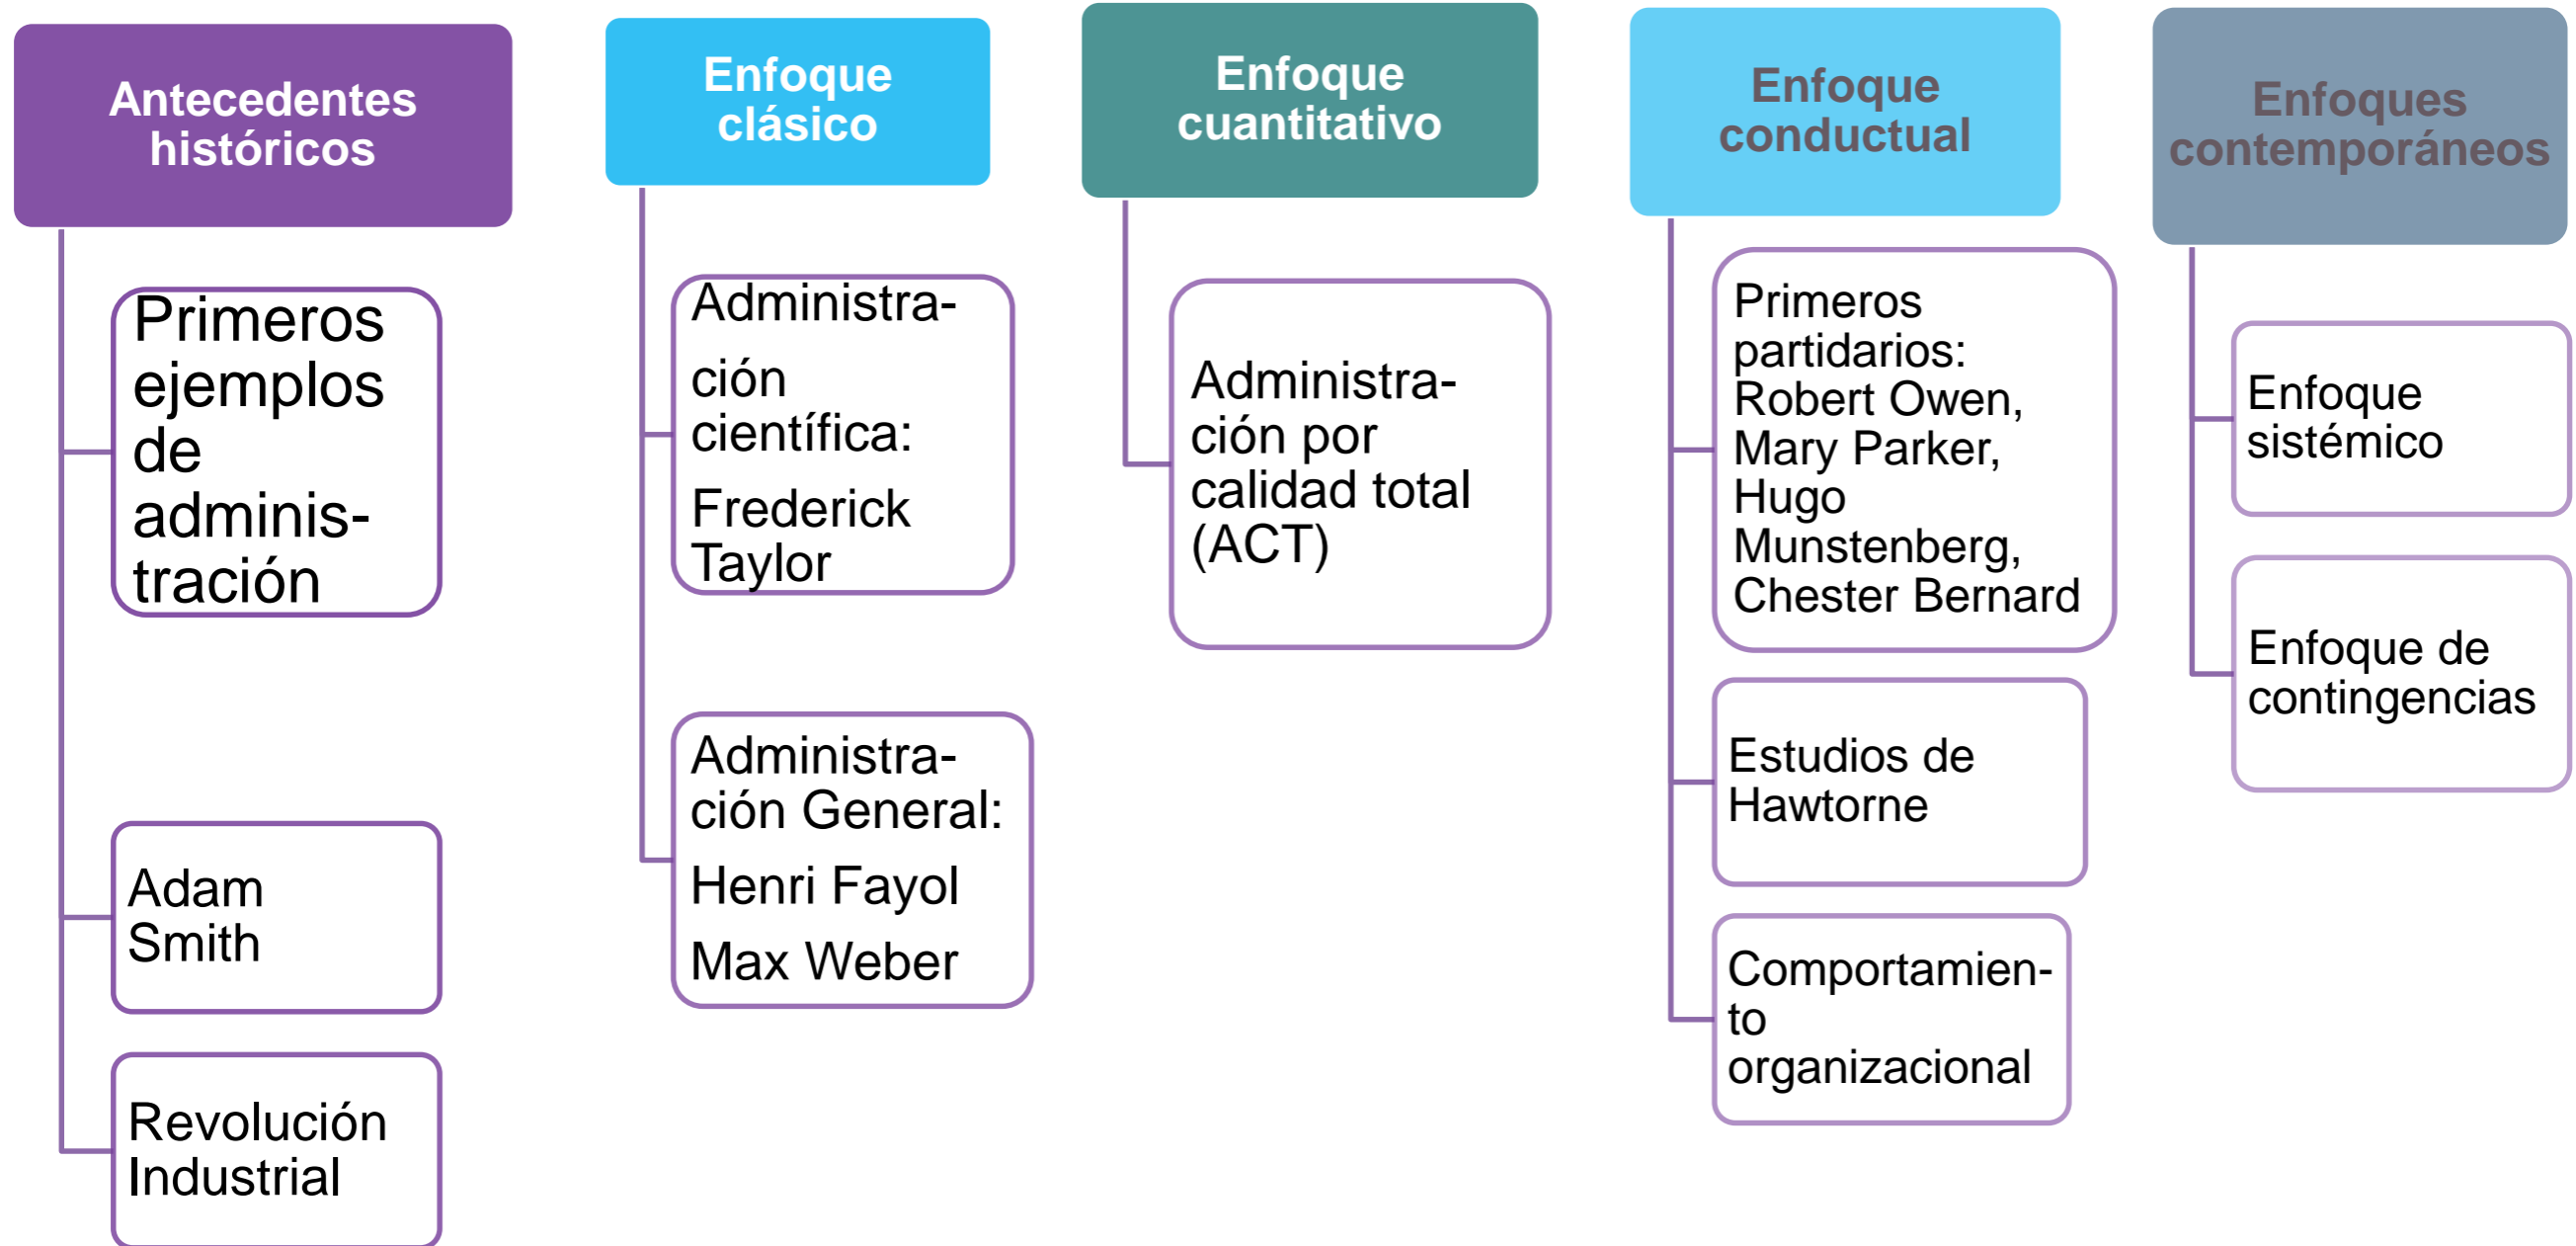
Antecedentes históricos

Primeros ejemplos de administración

Adam Smith

Revolución Industrial

Enfoque clásico

Administración científica:

Frederick Taylor

Administración General:

Henri Fayol

Max Weber

Enfoque cuantitativo

Administración por calidad total (ACT)

Enfoque conductual

Primeros partidarios: Robert Owen, Mary Parker, Hugo Munstenberg, Chester Bernard

Estudios de Hawtorne

Comportamiento organizacional

Enfoques contemporáneos

Enfoque sistémico

Enfoque de contingencias